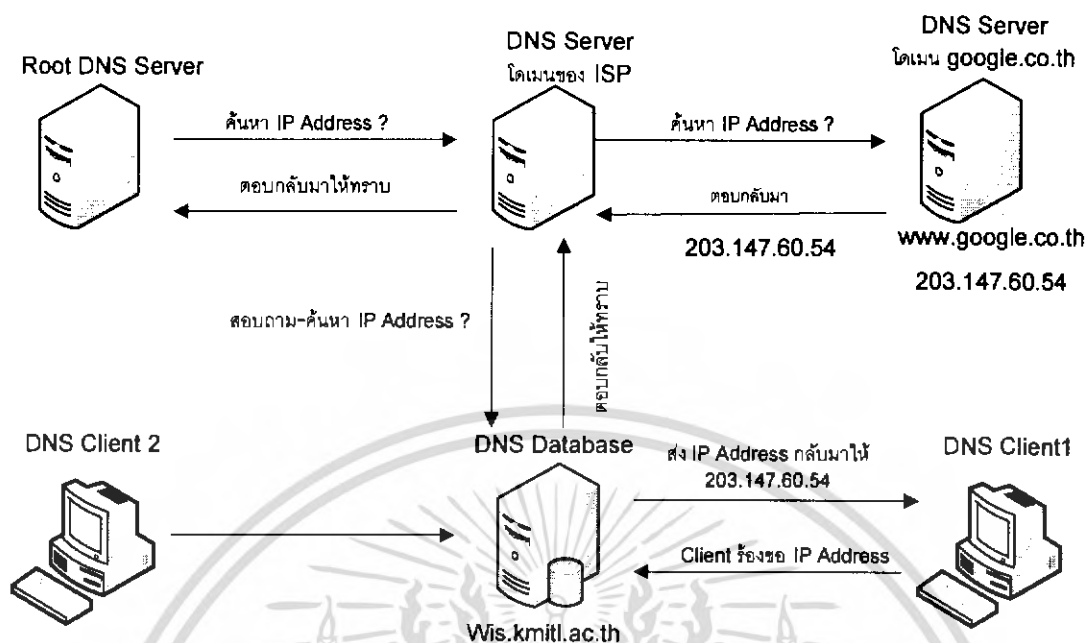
Root DNS Server

DNS Server
โดเมนของ ISP

DNS Server
โดเมน google.co.th

ค้นหา IP Address ?

ตอบกลับมาให้ทราบ

ค้นหา IP Address ?

ตอบกลับมา

203.147.60.54

www.google.co.th

203.147.60.54

สอบถาม-ค้นหา IP Address ?

ตอบกลับให้ทราบ

DNS Client 2

DNS Database

ส่ง IP Address กลับมาให้
203.147.60.54

DNS Client1

Client ร้องขอ IP Address

Wis.kmitl.ac.th